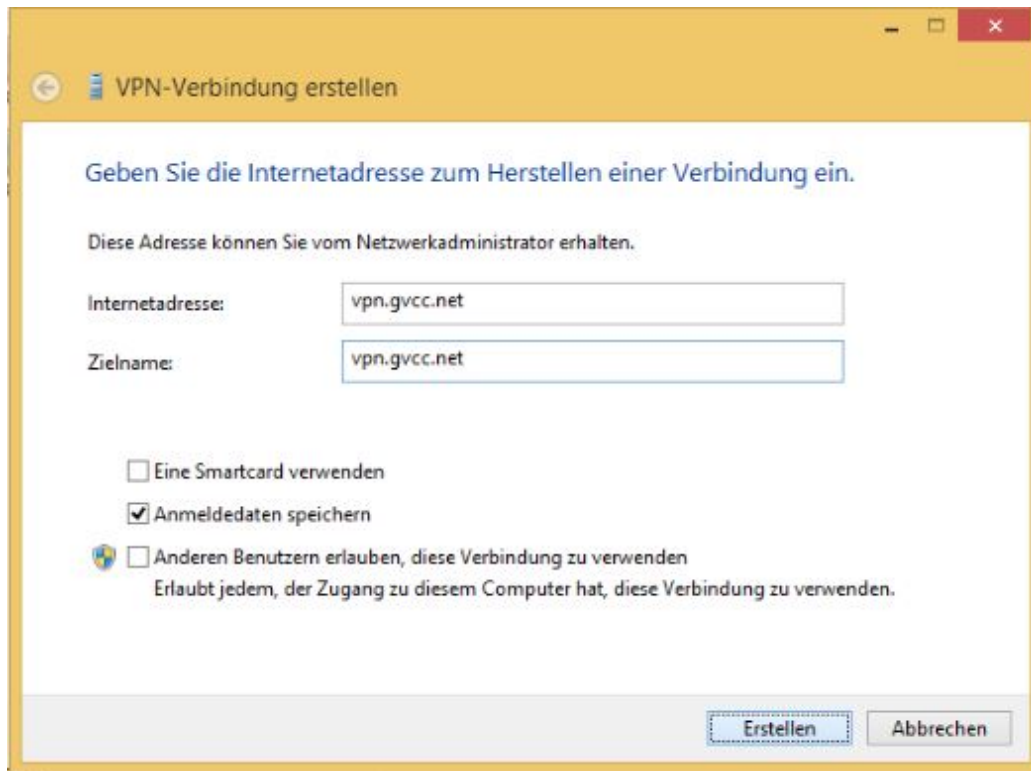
VPN-Verbindung erstellen

Geben Sie die Internetadresse zum Herstellen einer Verbindung ein.

Diese Adresse können Sie vom Netzwerkadministrator erhalten.

Internetadresse: vpn.gvcc.net

Zielname: vpn.gvcc.net

Eine Smartcard verwenden

Anmeldedaten speichern

Anderen Benutzern erlauben, diese Verbindung zu verwenden
Erlaubt jedem, der Zugang zu diesem Computer hat, diese Verbindung zu verwenden.

Erstellen Abbrechen